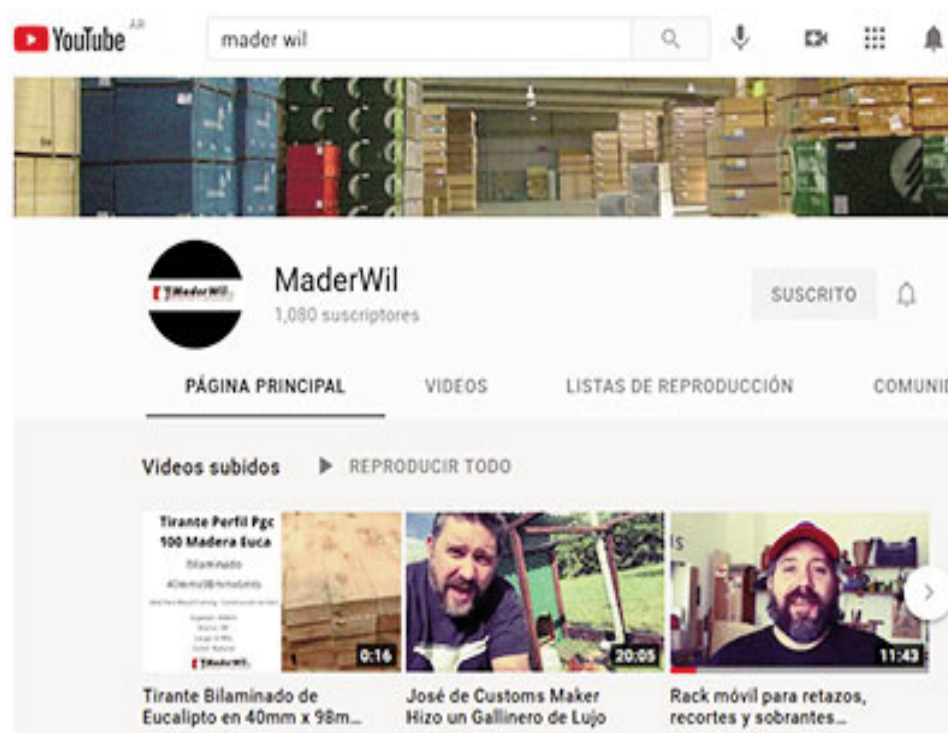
YouTube AR

mader wil

MaderWil

MaderWil

1,080 suscriptores

SUSCRITO

PÁGINA PRINCIPAL

VIDEOS

LISTAS DE REPRODUCCIÓN

COMUNI

Videos subidos

REPRODUCIR TODO

Tirante Perfil Pgc 100 Madera Euca

Bilaminado

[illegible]

MaderWil

0:16

Tirante Bilaminado de Eucalipto en 40mm x 98m...

20:05

José de Customs Maker Hizo un Gallinero de Lujo

11:43

Rack móvil para retazos, recortes y sobrantes...